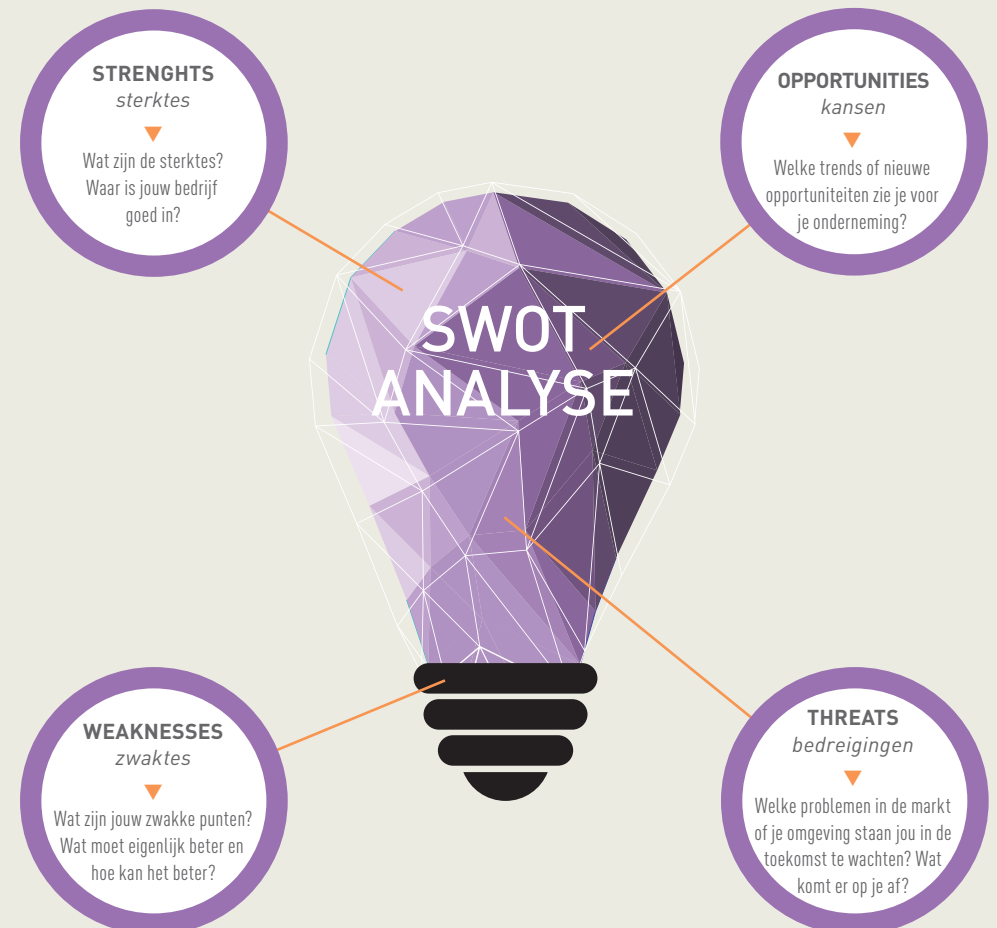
STRENGHTS
sterktes

Wat zijn de sterktes? Waar is jouw bedrijf goed in?

OPPORTUNITIES
kansen

Welke trends of nieuwe opportuniteiten zie je voor je onderneming?

SWOT ANALYSE

WEAKNESSES
zwaktes

Wat zijn jouw zwakke punten? Wat moet eigenlijk beter en hoe kan het beter?

THREATS
bedreigingen

Welke problemen in de markt of je omgeving staan jou in de toekomst te wachten? Wat komt er op je af?